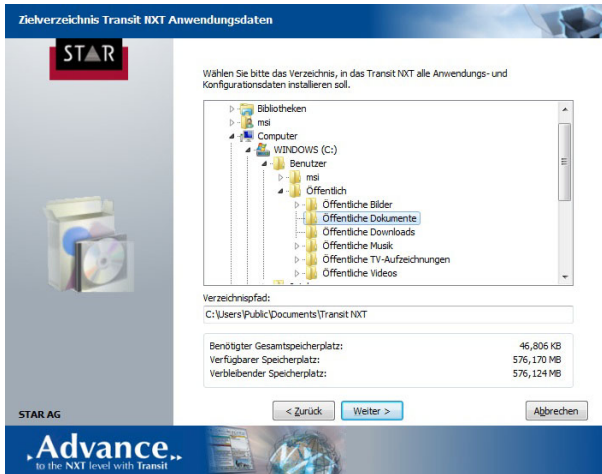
Zielverzeichnis Transit NXT Anwendungsdaten

STAR

Wählen Sie bitte das Verzeichnis, in das Transit NXT alle Anwendungs- und Konfigurationsdaten installieren soll.

Bibliotheken
msi
Computer
WINDOWS (C:)
Benutzer
msi
Öffentlich
Öffentliche Bilder
Öffentliche Dokumente
Öffentliche Downloads
Öffentliche Musik
Öffentliche TV-Aufzeichnungen
Öffentliche Videos

Verzeichnispfad:
C:\Users\Public\Documents\Transit NXT

| | |
|---|---|
| Benötigter Gesamtspeicherplatz: | 46,806 KB |
| Verfügbarer Speicherplatz: | 576,170 MB |
| Verbleibender Speicherplatz: | 576,124 MB |

STAR AG

< Zurück
Weiter >
Abbrechen

Advance
to the NXT level with Transit